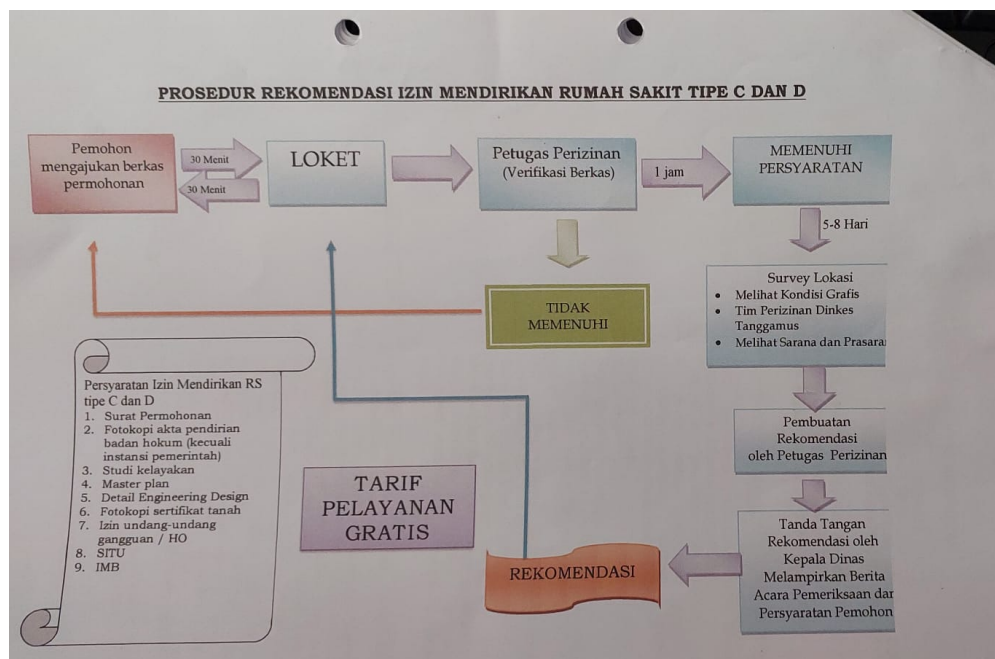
PROSEDUR REKOMENDASI IZIN MENDIRIKAN RUMAH SAKIT TIPE C DAN D

Pemohon mengajukan berkas permohonan

30 Menit

30 Menit

LOKET

Petugas Perizinan (Verifikasi Berkas)

1 jam

MEMENUHI PERSYARATAN

5-8 Hari

Survey Lokasi
• Melihat Kondisi Grafis
• Tim Perizinan Dinkes Tanggamus
• Melihat Sarana dan Prasara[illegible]

TIDAK MEMENUHI

Persyaratan Izin Mendirikan RS tipe C dan D
1. Surat Permohonan
2. Fotokopi akta pendirian badan hokum (kecuali instansi pemerintah)
3. Studi kelayakan
4. Master plan
5. Detail Engineering Design
6. Fotokopi sertifikat tanah
7. Izin undang-undang gangguan / HO
8. SITU
9. IMB

Pembuatan Rekomendasi oleh Petugas Perizinan

TARIF PELAYANAN GRATIS

Tanda Tangan Rekomendasi oleh Kepala Dinas Melampirkan Berita Acara Pemeriksaan dan Persyaratan Pemohon

REKOMENDASI